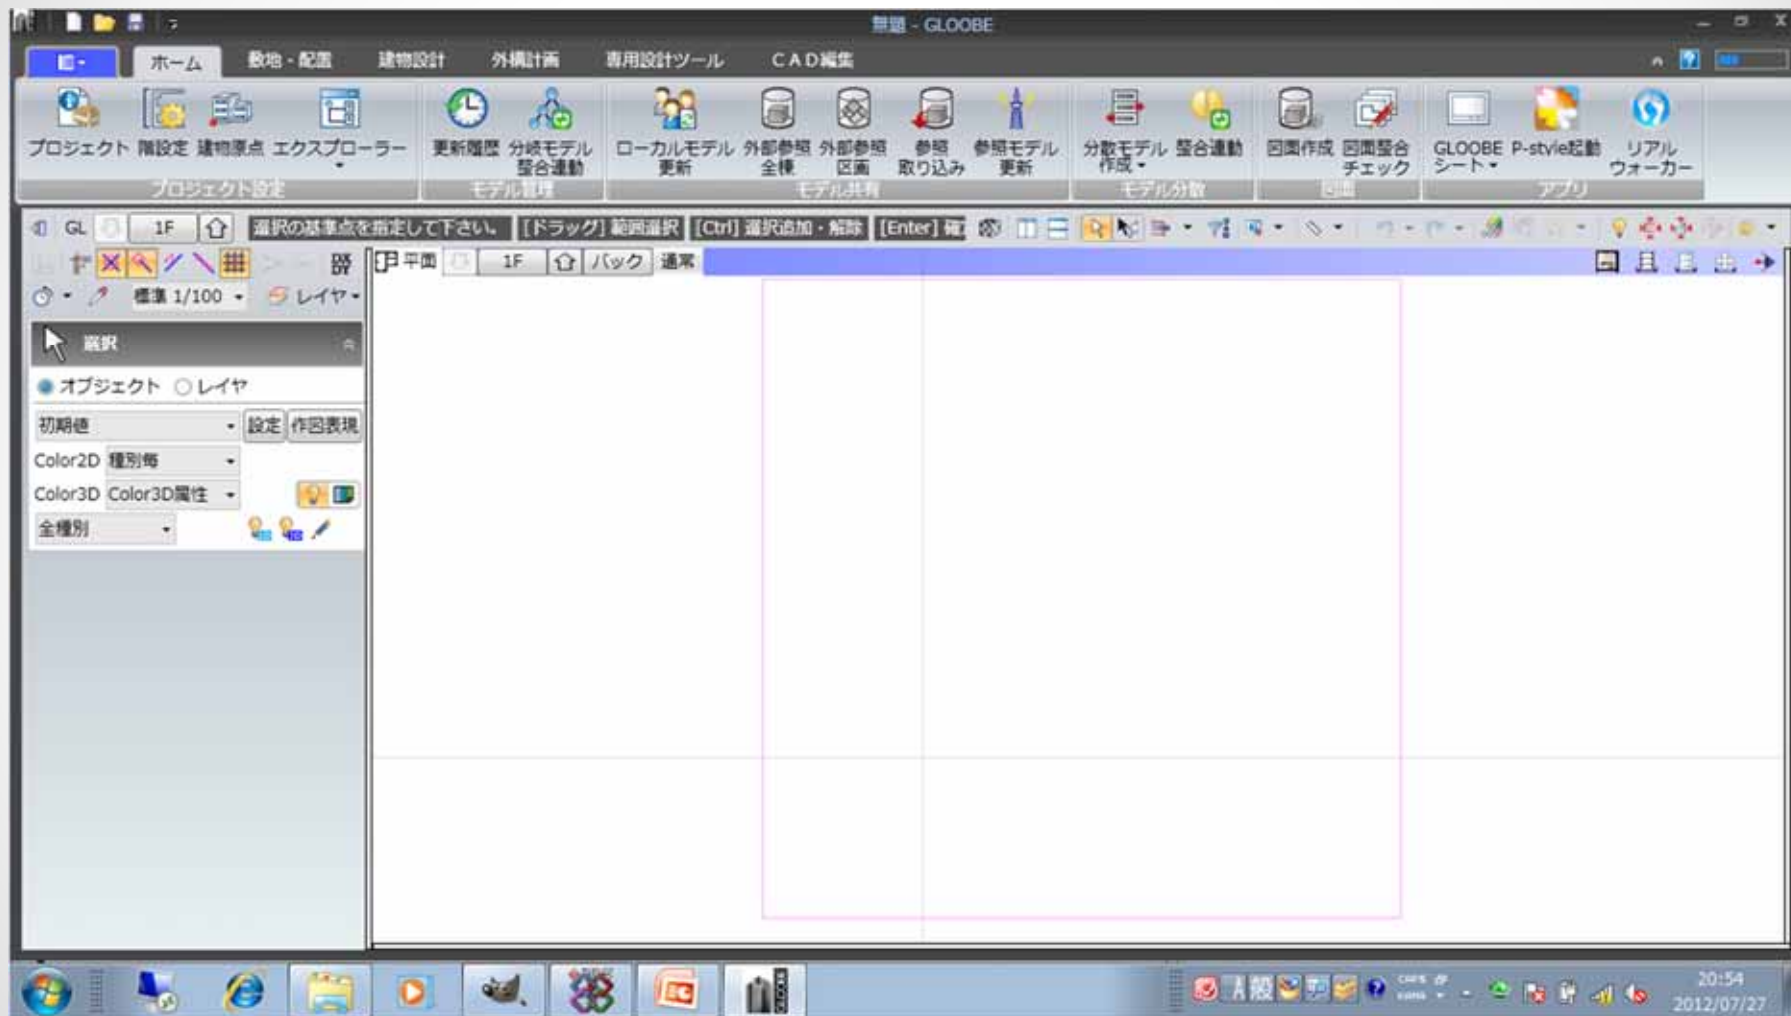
無題 - GLOOBE

ホーム 敷地・配置 建物設計 外構計画 専用設計ツール CAD編集

プロジェクト 階設定 建物原点 エクスプローラー
プロジェクト設定

更新履歴 分岐モデル整合連動
モデル管理

ローカルモデル更新 外部参照全棟 外部参照図面 参照取り込み 参照モデル更新
モデル共有

分散モデル作成 整合連動
モデル分散

図面作成 図面整合チェック
図面

GLOOBEシート P-style起動 リアルウォーカー
アプリ

GL 1F 選択の基準点を指定して下さい。 [ドラッグ] 範囲選択 [Ctrl] 選択追加・解除 [Enter] 確

標準 1/100 レイヤ

選択
オブジェクト レイヤ
初期値 設定 作図表現
Color2D 種別毎
Color3D Color3D属性
全種別

平面 1F バック 通常

20:54
2012/07/27